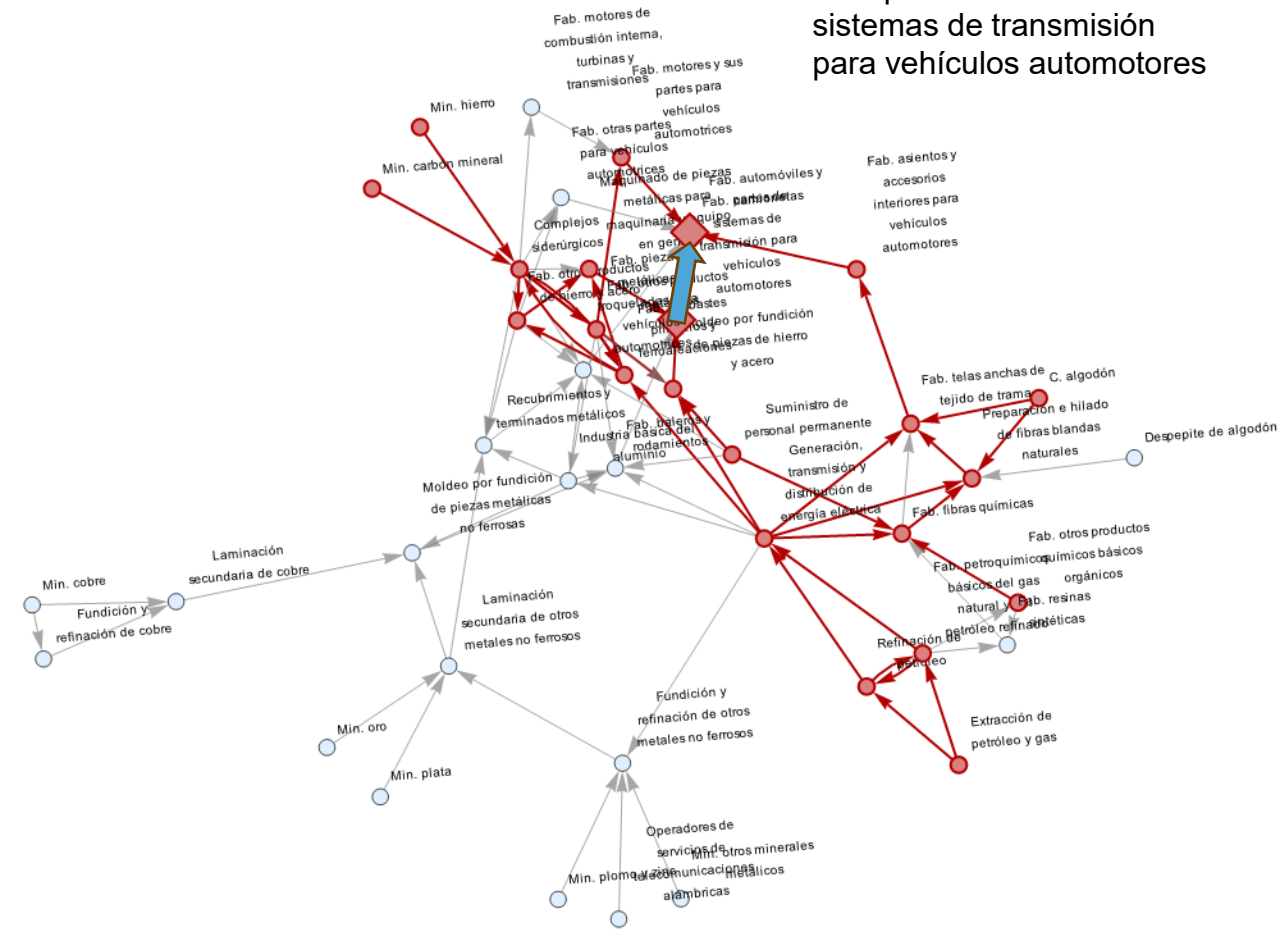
sistemas de transmisión para vehículos automotores

Fab. motores de combustión interna, turbinas y transmisiones

Fab. motores y sus partes para vehículos automotrices

Min. hierro

Fab. otras partes para vehículos automotrices

Min. carbón mineral

Maquinado de piezas metálicas para maquinaria y equipo en general

Fab. automóviles y camiones

Fab. partes de sistemas de transmisión para vehículos automotores

Fab. asientos y accesorios interiores para vehículos automotores

Complejos siderúrgicos

Fab. otros productos de hierro y acero

Fab. piezas metálicas troqueladas

Fab. otros productos plásticos

Fab. partes para vehículos automotores

Moldeo por fundición de piezas de hierro y acero

Ferroaleaciones

Recubrimientos y terminados metálicos

Industria básica del aluminio

Fab. baleros y rodamientos

Suministro de personal permanente

Generación, transmisión y distribución de energía eléctrica

Fab. telas anchas de tejido de trama

C. algodón

Preparación e hilado de fibras blandas naturales

Despepite de algodón

Fab. fibras químicas

Moldeo por fundición de piezas metálicas no ferrosas

Laminación secundaria de cobre

Min. cobre

Fundición y refinación de cobre

Laminación secundaria de otros metales no ferrosos

Fab. otros productos químicos básicos orgánicos

Fab. petroquímicos básicos del gas natural y del petróleo refinado

Fab. resinas sintéticas

Refinación de petróleo

Extracción de petróleo y gas

Fundición y refinación de otros metales no ferrosos

Min. oro

Min. plata

Operadores de servicios de telecomunicaciones alámbricas

Min. plomo y zinc

Min. otros minerales metálicos